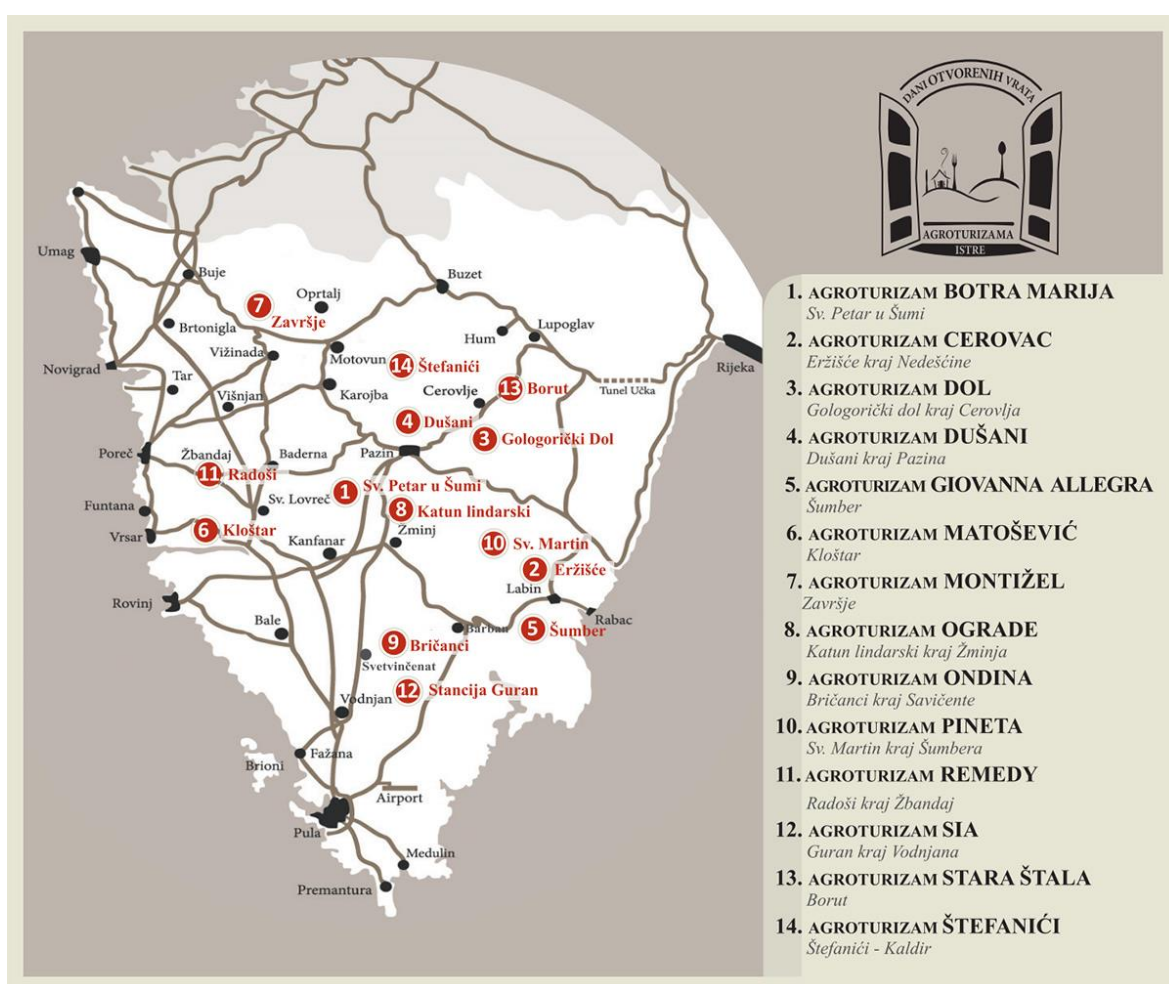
DANI OTVORENIH VRATA
AGROTURIZAMA
ISTRE

Umag
Buje
Oprtalj
Buzet
7 Završje
Brtonigla
Hum
Lupoglav
Novigrad
Vižinada
Motovun
14 Štefanići
Rijeka
Tar
Karojba
Cerovlje
13 Borut
Tunel Učka
Višnjan
4 Dušani
3 Gologorički Dol
Poreč
Žbandaj
Baderna
Pazin
11 Radoši
1 Sv. Petar u Šumi
Funtana
Sv. Lovreč
8 Katun lindarski
Vrsar
6 Kloštar
Kanfanar
Žminj
10 Sv. Martin
2 Eržišće
Labin
Rovinj
Rabac
Bale
Barban
5 Šumber
9 Bričanci
Svetvinčenat
12 Stancija Guran
Vodnjan
Fažana
Brioni
Airport
Pula
Medulin
Premantura

1. AGROTURIZAM BOTRA MARIJA
Sv. Petar u Šumi
2. AGROTURIZAM CEROVAC
Eržišće kraj Nedešćine
3. AGROTURIZAM DOL
Gologorički dol kraj Cerovlja
4. AGROTURIZAM DUŠANI
Dušani kraj Pazina
5. AGROTURIZAM GIOVANNA ALLEGRA
Šumber
6. AGROTURIZAM MATOŠEVIĆ
Kloštar
7. AGROTURIZAM MONTIŽEL
Završje
8. AGROTURIZAM OGRADE
Katun lindarski kraj Žminja
9. AGROTURIZAM ONDINA
Bričanci kraj Savičente
10. AGROTURIZAM PINETA
Sv. Martin kraj Šumbera
11. AGROTURIZAM REMEDY
Radoši kraj Žbandaj
12. AGROTURIZAM SIA
Guran kraj Vodnjana
13. AGROTURIZAM STARA ŠTALA
Borut
14. AGROTURIZAM ŠTEFANIĆI
Štefanići - Kaldir